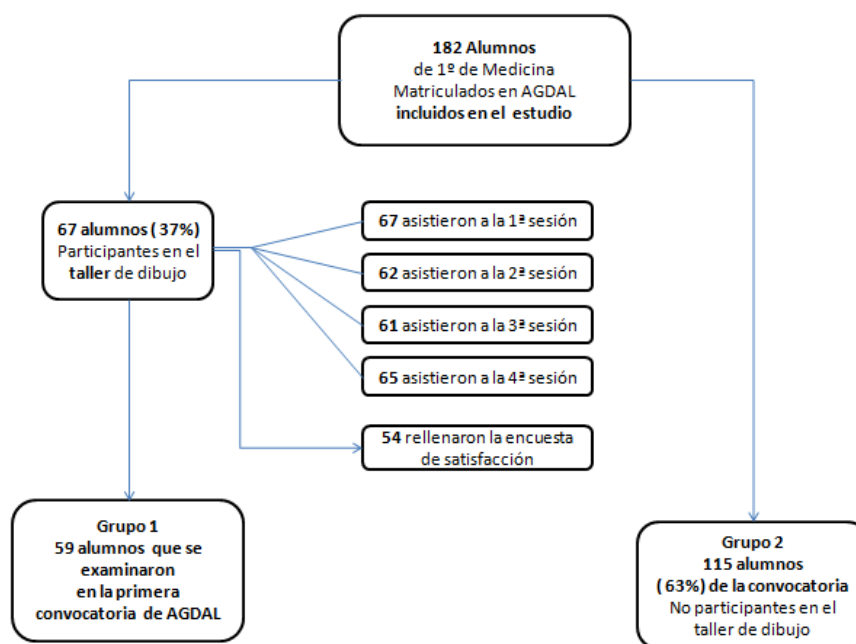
182 Alumnos
de 1º de Medicina
Matriculados en AGDAL
incluidos en el estudio

67 alumnos ( 37%)
Participantes en el
taller de dibujo

67 asistieron a la 1ª sesión

62 asistieron a la 2ª sesión

61 asistieron a la 3ª sesión

65 asistieron a la 4ª sesión

54 rellenaron la encuesta de satisfacción

Grupo 1
59 alumnos que se examinaron
en la primera
convocatoria de AGDAL

Grupo 2
115 alumnos
( 63%) de la convocatoria
No participantes en el
taller de dibujo